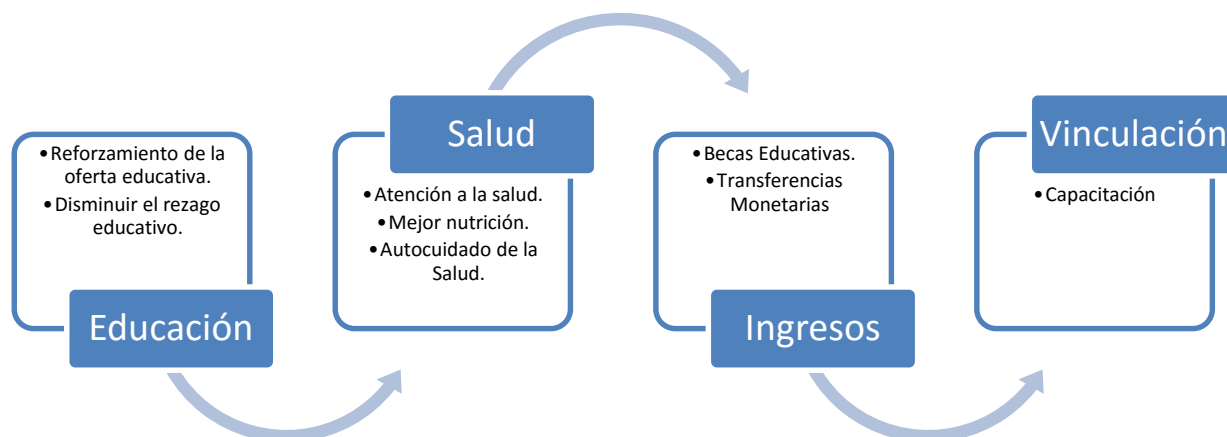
•Reforzamiento de la oferta educativa.
•Disminuir el rezago educativo.

Educación

Salud

•Atención a la salud.
•Mejor nutrición.
•Autocuidado de la Salud.

•Becas Educativas.
•Transferencias Monetarias

Ingresos

Vinculación

•Capacitación